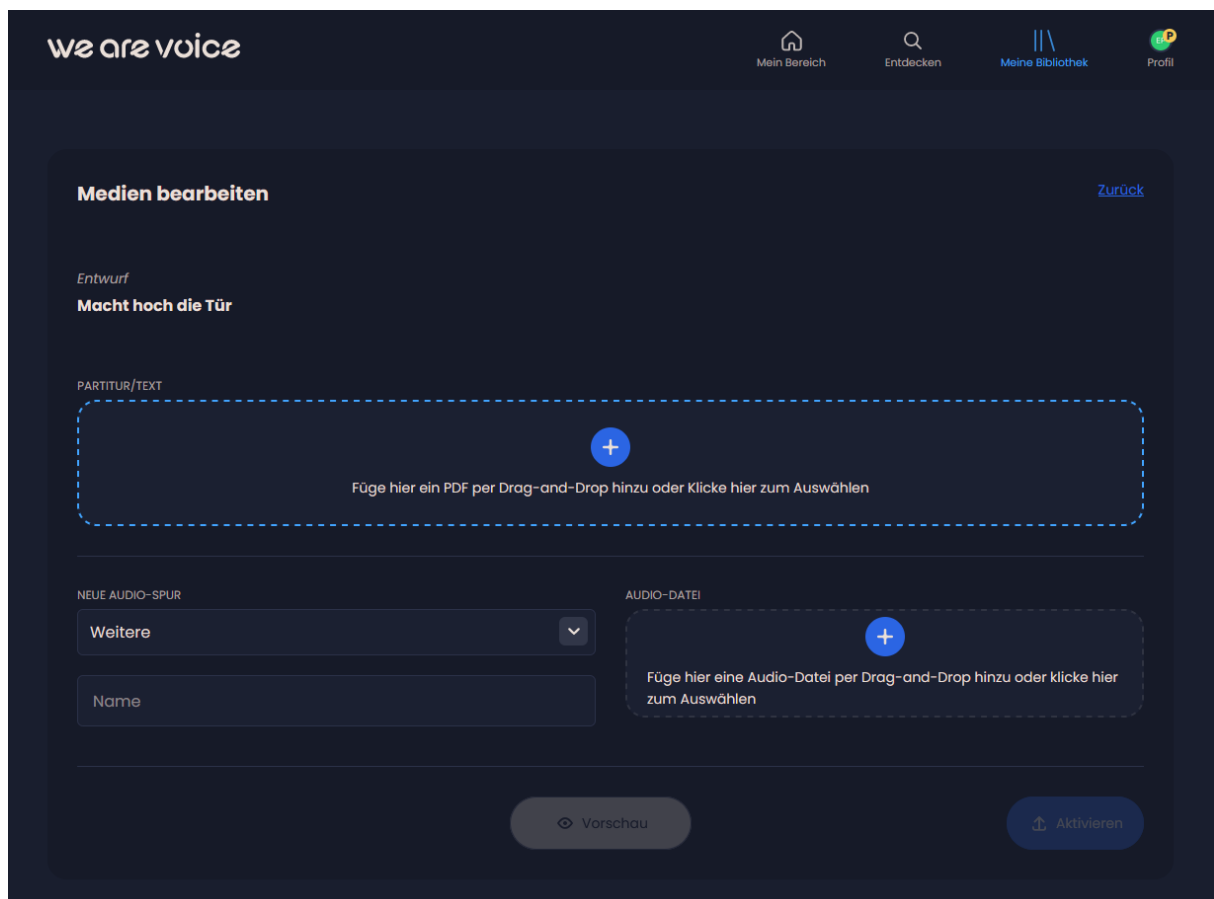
we are voice

Mein Bereich
Entdecken
Meine Bibliothek
EP
Profil

Medien bearbeiten

Zurück

Entwurf
Macht hoch die Tür

PARTITUR/TEXT

+
Füge hier ein PDF per Drag-and-Drop hinzu oder Klicke hier zum Auswählen

NEUE AUDIO-SPUR
Weitere
Name

AUDIO-DATEI
+
Füge hier eine Audio-Datei per Drag-and-Drop hinzu oder klicke hier zum Auswählen

Vorschau
Aktivieren